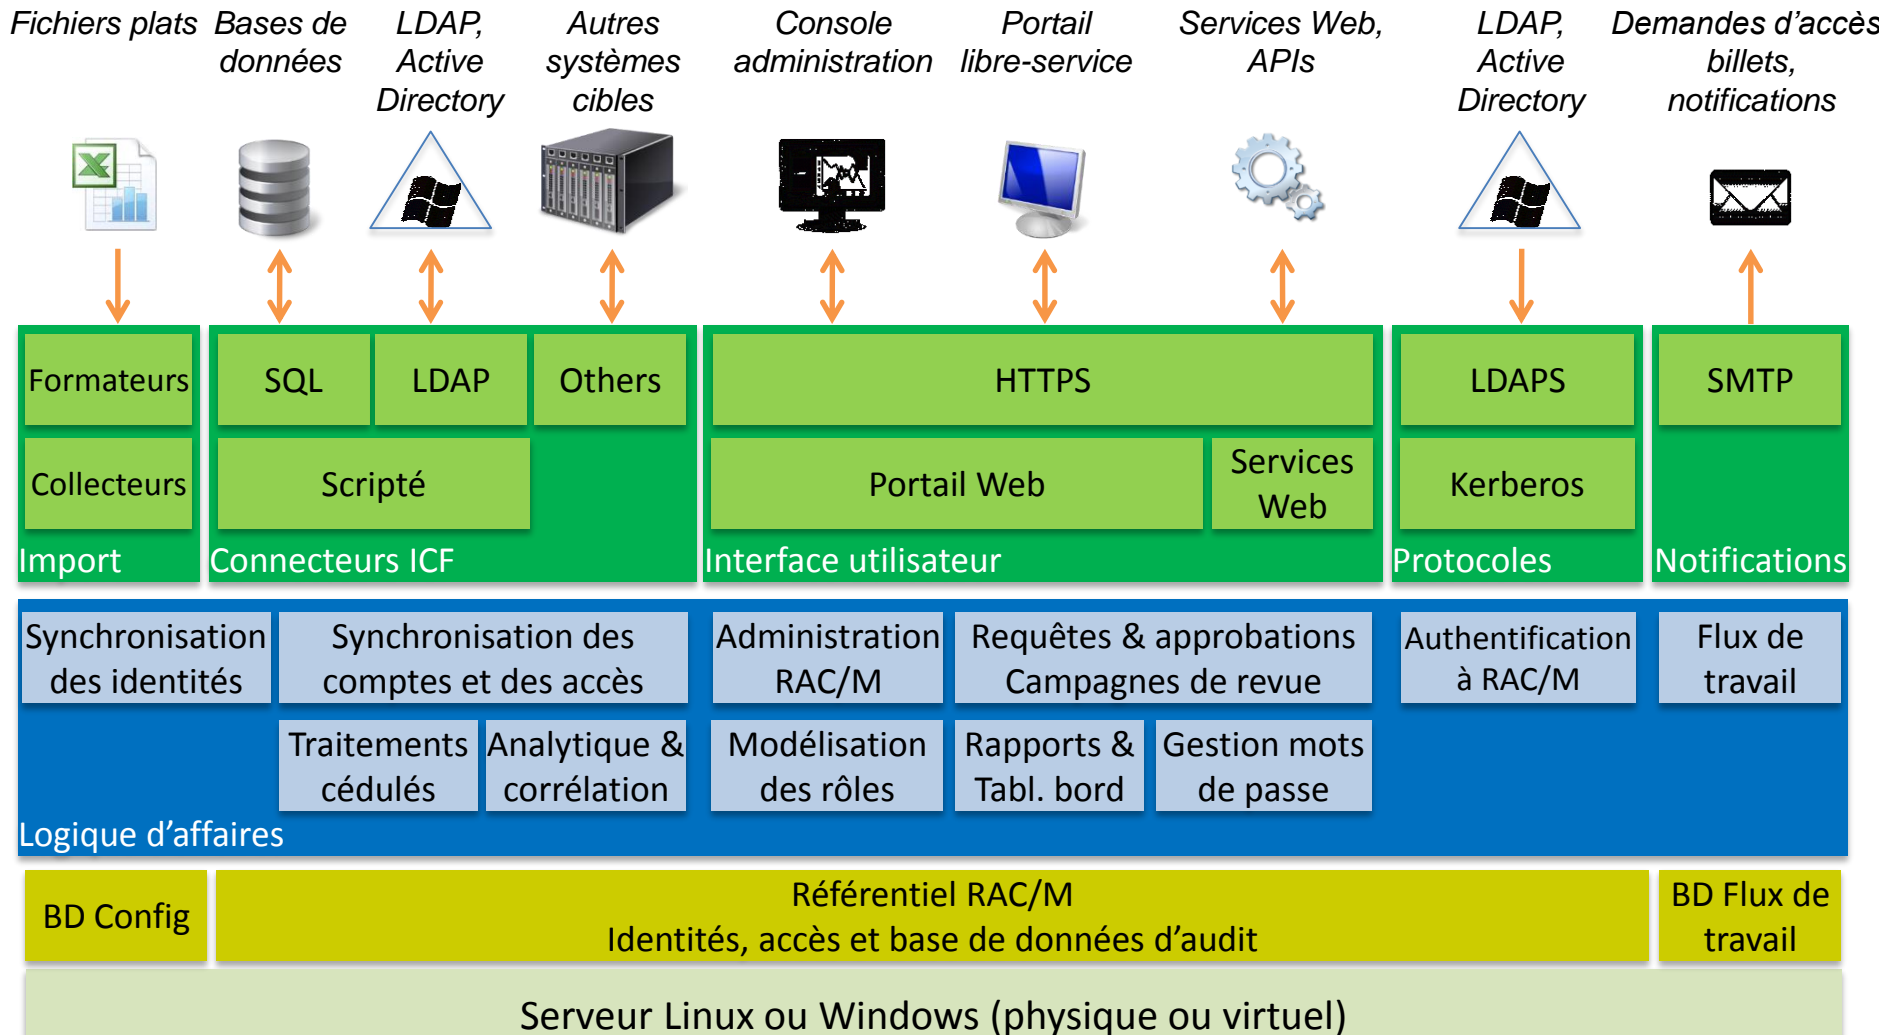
Fichiers plats

Bases de données

LDAP, Active Directory

Autres systèmes cibles

Console administration

Portail libre-service

Services Web, APIs

LDAP, Active Directory

Demandes d'accès billets, notifications

Formateurs

Collecteurs

Import

SQL

LDAP

Others

Scripté

Connecteurs ICF

HTTPS

Portail Web

Services Web

Interface utilisateur

LDAPS

Kerberos

Protocoles

SMTP

Notifications

Synchronisation des identités

Synchronisation des comptes et des accès

Administration RAC/M

Requêtes & approbations Campagnes de revue

Authentification à RAC/M

Flux de travail

Traitements cédulés

Analytique & corrélation

Modélisation des rôles

Rapports & Tabl. bord

Gestion mots de passe

Logique d'affaires

BD Config

Référentiel RAC/M
Identités, accès et base de données d'audit

BD Flux de travail

Serveur Linux ou Windows (physique ou virtuel)